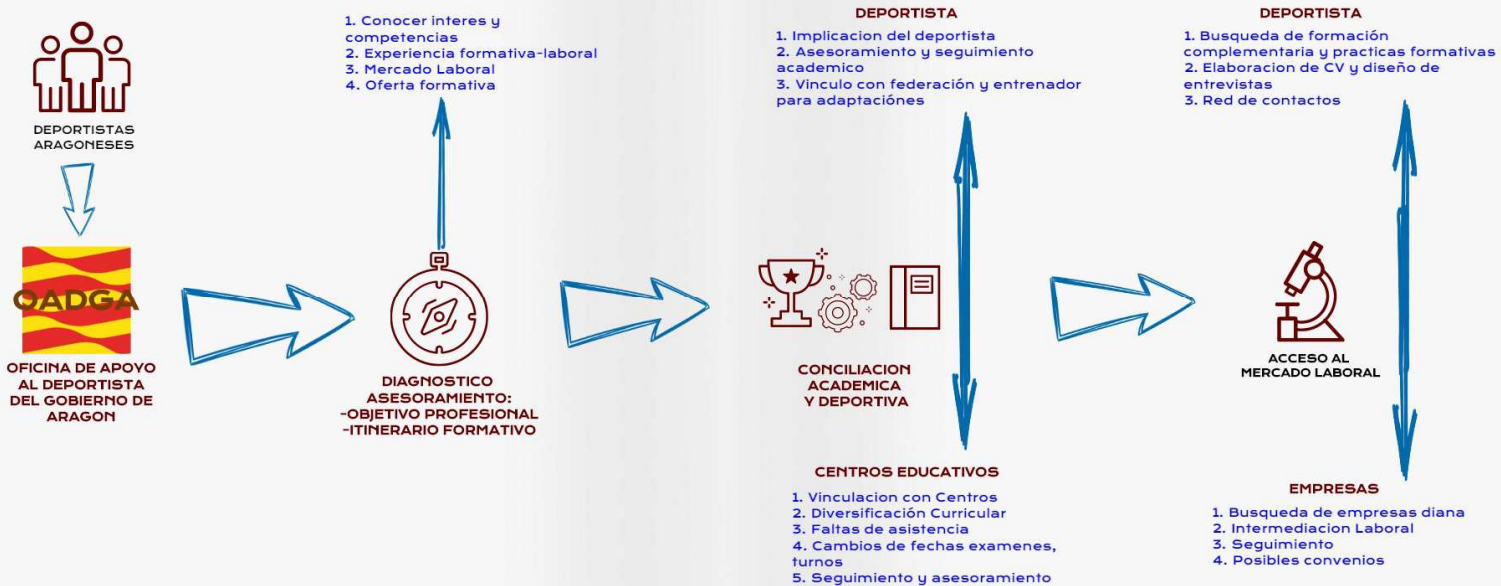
DEPORTISTAS ARAGONESES

OADGA

OFICINA DE APOYO AL DEPORTISTA DEL GOBIERNO DE ARAGON

1. Conocer interes y competencias
2. Experiencia formativa-laboral
3. Mercado Laboral
4. Oferta formativa

DIAGNOSTICO ASESORAMIENTO:
-OBJETIVO PROFESIONAL
-ITINERARIO FORMATIVO

DEPORTISTA
1. Implicacion del deportista
2. Asesoramiento y seguimiento academico
3. Vinculo con federación y entrenador para adaptaciónes

CONCILIACION ACADEMICA Y DEPORTIVA

CENTROS EDUCATIVOS
1. Vinculacion con Centros
2. Diversificación Curricular
3. Faltas de asistencia
4. Cambios de fechas examenes, turnos
5. Seguimiento y asesoramiento

DEPORTISTA
1. Busqueda de formación complementaria y practicas formativas
2. Elaboracion de CV y diseño de entrevistas
3. Red de contactos

ACCESO AL MERCADO LABORAL

EMPRESAS
1. Busqueda de empresas diana
2. Intermediacion Laboral
3. Seguimiento
4. Posibles convenios